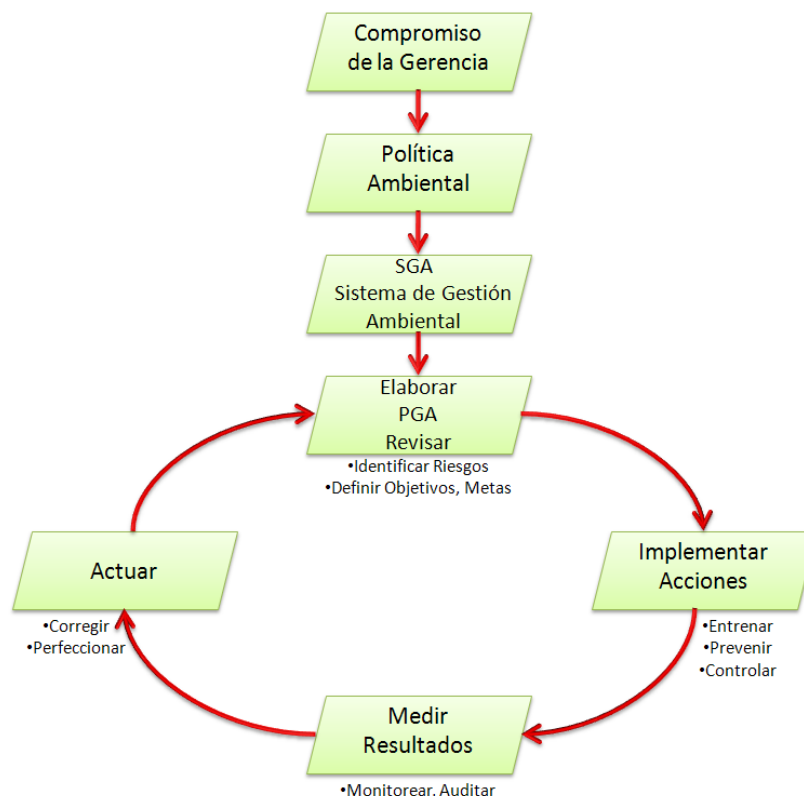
Compromiso de la Gerencia

Política Ambiental

SGA
Sistema de Gestión Ambiental

Elaborar
PGA
Revisar

•Identificar Riesgos
•Definir Objetivos, Metas

Implementar Acciones

•Entrenar
•Prevenir
•Controlar

Medir Resultados

•Monitorear. Auditar

Actuar

•Corregir
•Perfeccionar